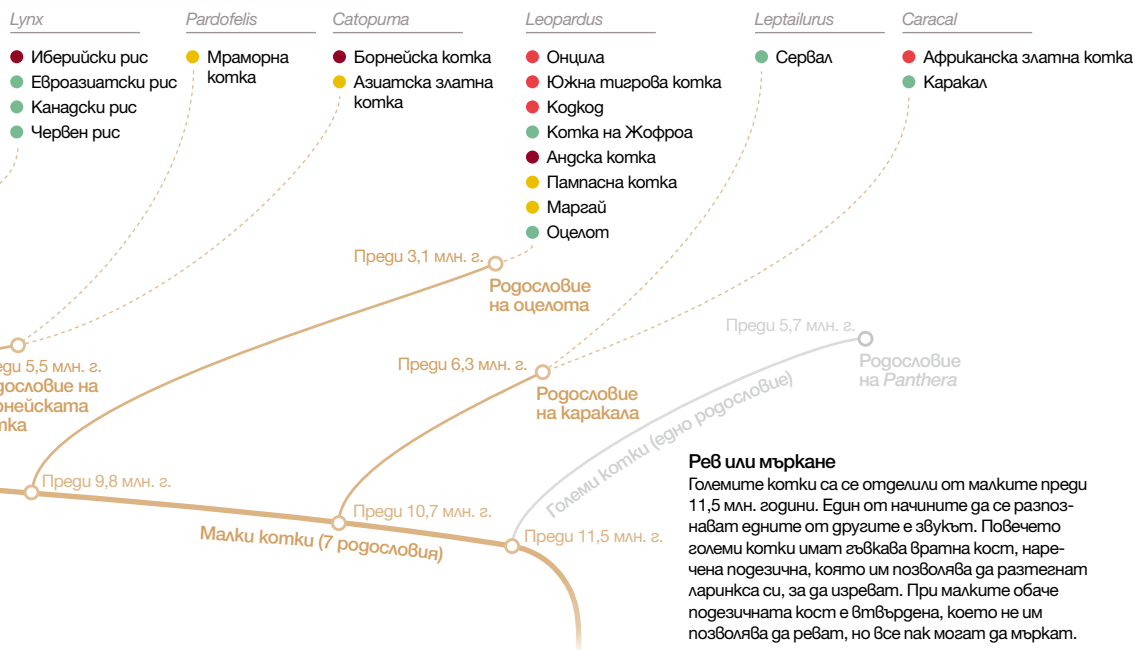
Lynx
Иберийски рис
Евроазиатски рис
Канадски рис
Червен рис

Pardofelis
Мраморна котка

Catopuma
Борнейска котка
Азиатска златна котка

Leopardus
Онцила
Южна тигрова котка
Кодкод
Котка на Жофроа
Андска котка
Пампасна котка
Маргай
Оцелот

Leptailurus
Сервал

Caracal
Африканска златна котка
Каракал

Преди 3,1 млн. г.
Родословие на оцелота

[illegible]еди 5,5 млн. г.
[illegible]дословие на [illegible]рнейската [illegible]тка

Преди 6,3 млн. г.
Родословие на каракала

Преди 5,7 млн. г.
Родословие на Panthera

Големи котки (едно родословие)

Преди 9,8 млн. г.
Преди 10,7 млн. г.
Преди 11,5 млн. г.
Малки котки (7 родословия)

Рев или мъркане
Големите котки са се отделили от малките преди 11,5 млн. години. Един от начините да се разпознават едните от другите е звукът. Повечето големи котки имат гъвкава вратна кост, наречена подезична, която им позволява да разтегнат ларинкса си, за да изреват. При малките обаче подезичната кост е втвърдена, което не им позволява да реват, но все пак могат да мъркат.